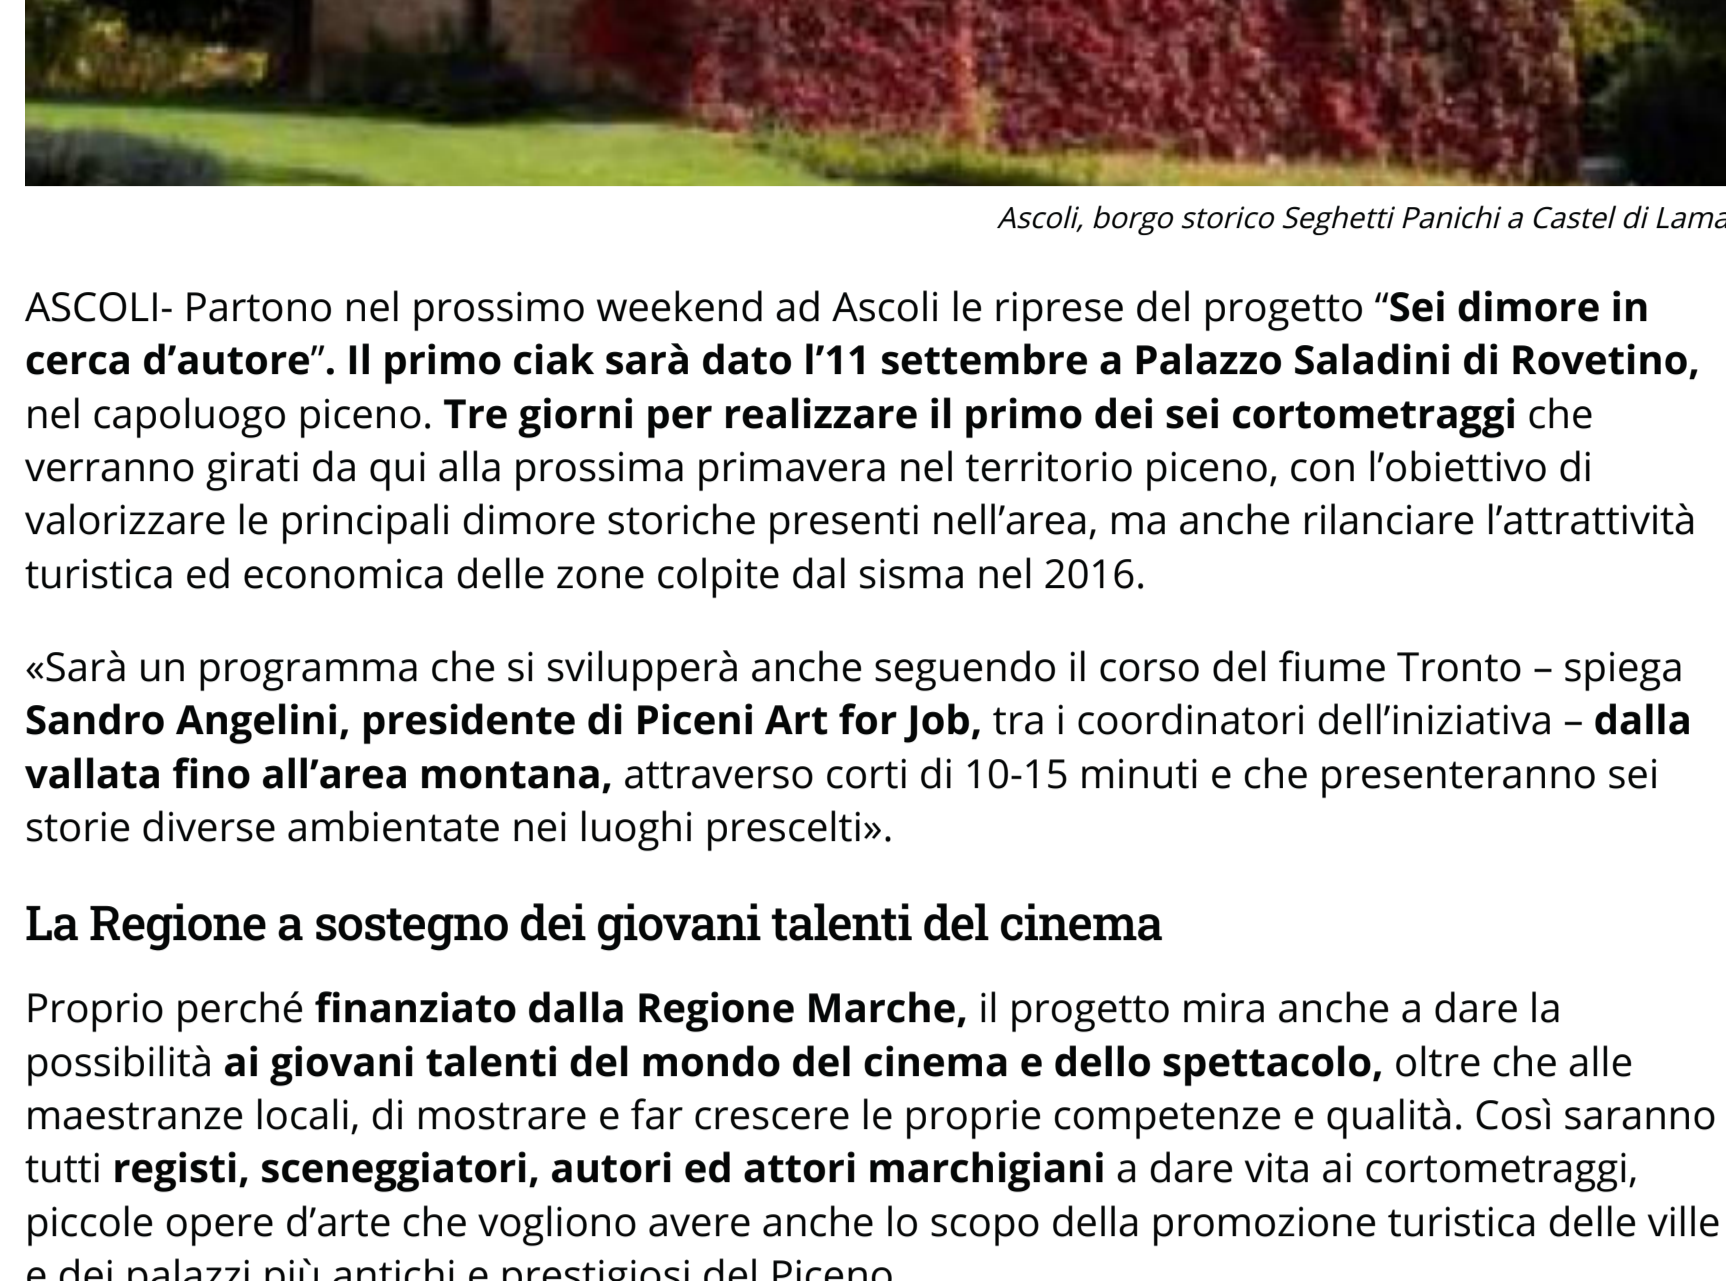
Ascoli, borgo storico Seghetti Panichi a Castel di Lama

ASCOLI- Partono nel prossimo weekend ad Ascoli le riprese del progetto "**Sei dimore in cerca d'autore**". **Il primo ciak sarà dato l'11 settembre a Palazzo Saladini di Rovetino,** nel capoluogo piceno. **Tre giorni per realizzare il primo dei sei cortometraggi** che verranno girati da qui alla prossima primavera nel territorio piceno, con l'obiettivo di valorizzare le principali dimore storiche presenti nell'area, ma anche rilanciare l'attrattività turistica ed economica delle zone colpite dal sisma nel 2016.

«Sarà un programma che si svilupperà anche seguendo il corso del fiume Tronto – spiega **Sandro Angelini, presidente di Piceni Art for Job,** tra i coordinatori dell'iniziativa – **dalla vallata fino all'area montana,** attraverso corti di 10-15 minuti e che presenteranno sei storie diverse ambientate nei luoghi prescelti».

La Regione a sostegno dei giovani talenti del cinema

Proprio perché **finanziato dalla Regione Marche,** il progetto mira anche a dare la possibilità **ai giovani talenti del mondo del cinema e dello spettacolo,** oltre che alle maestranze locali, di mostrare e far crescere le proprie competenze e qualità. Così saranno tutti **registi, sceneggiatori, autori ed attori marchigiani** a dare vita ai cortometraggi, piccole opere d'arte che vogliono avere anche lo scopo della promozione turistica delle ville e dei palazzi più antichi e prestigiosi del Piceno.